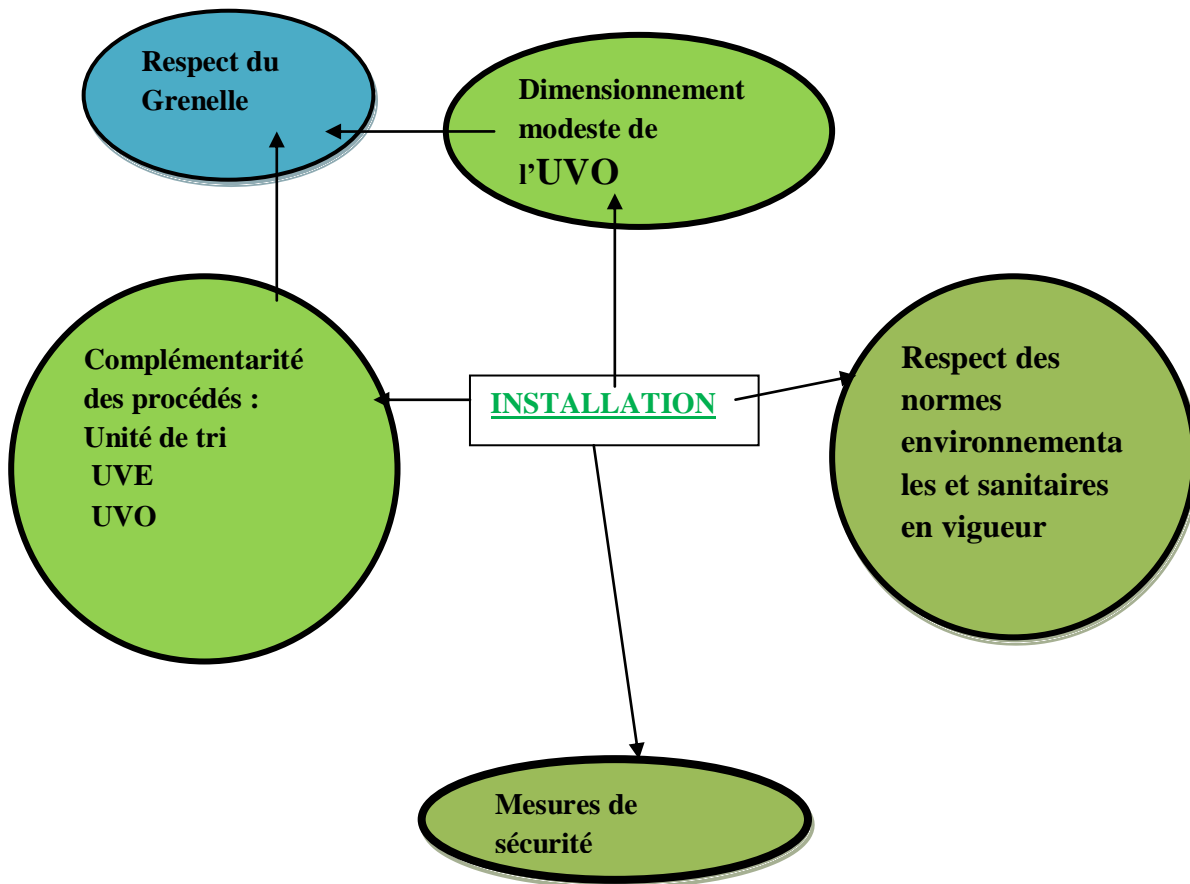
Respect du Grenelle

Dimensionnement modeste de l'UVO

Complémentarité des procédés :
Unité de tri
UVE
UVO

INSTALLATION

Respect des normes environnementales et sanitaires en vigueur

Mesures de sécurité